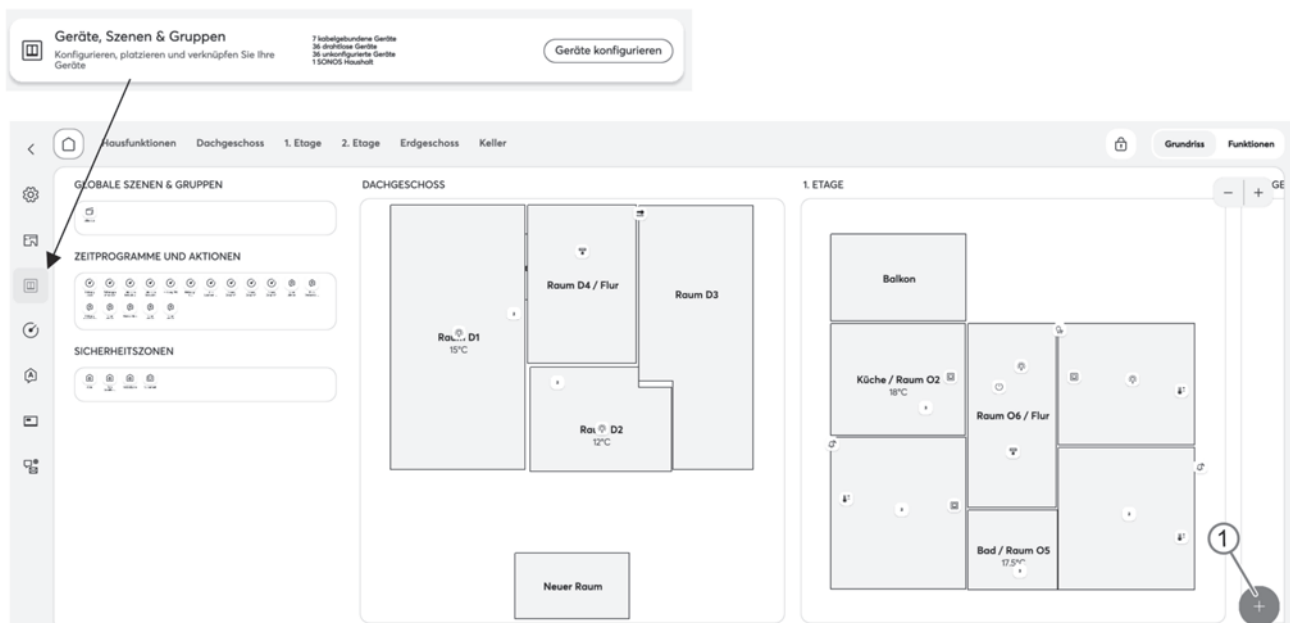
Geräte, Szenen & Gruppen
Konfigurieren, platzieren und verknüpfen Sie Ihre Geräte

7 kabelgebundene Geräte
36 drahtlose Geräte
36 unkonfigurierte Geräte
1 SONOS Haushalt

Geräte konfigurieren

Hausfunktionen Dachgeschoss 1. Etage 2. Etage Erdgeschoss Keller

Grundriss Funktionen

GLOBALE SZENEN & GRUPPEN

ZEITPROGRAMME UND AKTIONEN

SICHERHEITSZONEN

DACHGESCHOSS

Raum D4 / Flur

Raum D3

Rau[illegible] D1
15°C

Ra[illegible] D2
12°C

Neuer Raum

1. ETAGE

GE

Balkon

Küche / Raum O2
18°C

Raum O6 / Flur

Bad / Raum O5
17.5°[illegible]

1